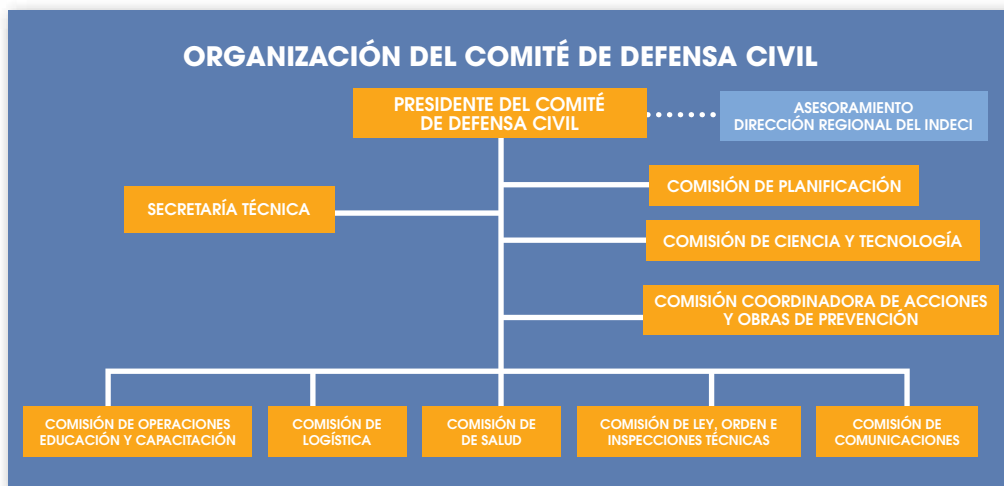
ORGANIZACIÓN DEL COMITÉ DE DEFENSA CIVIL

PRESIDENTE DEL COMITÉ DE DEFENSA CIVIL

ASESORAMIENTO
DIRECCIÓN REGIONAL DEL INDECI

SECRETARÍA TÉCNICA

COMISIÓN DE PLANIFICACIÓN

COMISIÓN DE CIENCIA Y TECNOLOGÍA

COMISIÓN COORDINADORA DE ACCIONES Y OBRAS DE PREVENCIÓN

COMISIÓN DE OPERACIONES EDUCACIÓN Y CAPACITACIÓN

COMISIÓN DE LOGÍSTICA

COMISIÓN DE DE SALUD

COMISIÓN DE LEY, ORDEN E INSPECCIONES TÉCNICAS

COMISIÓN DE COMUNICACIONES